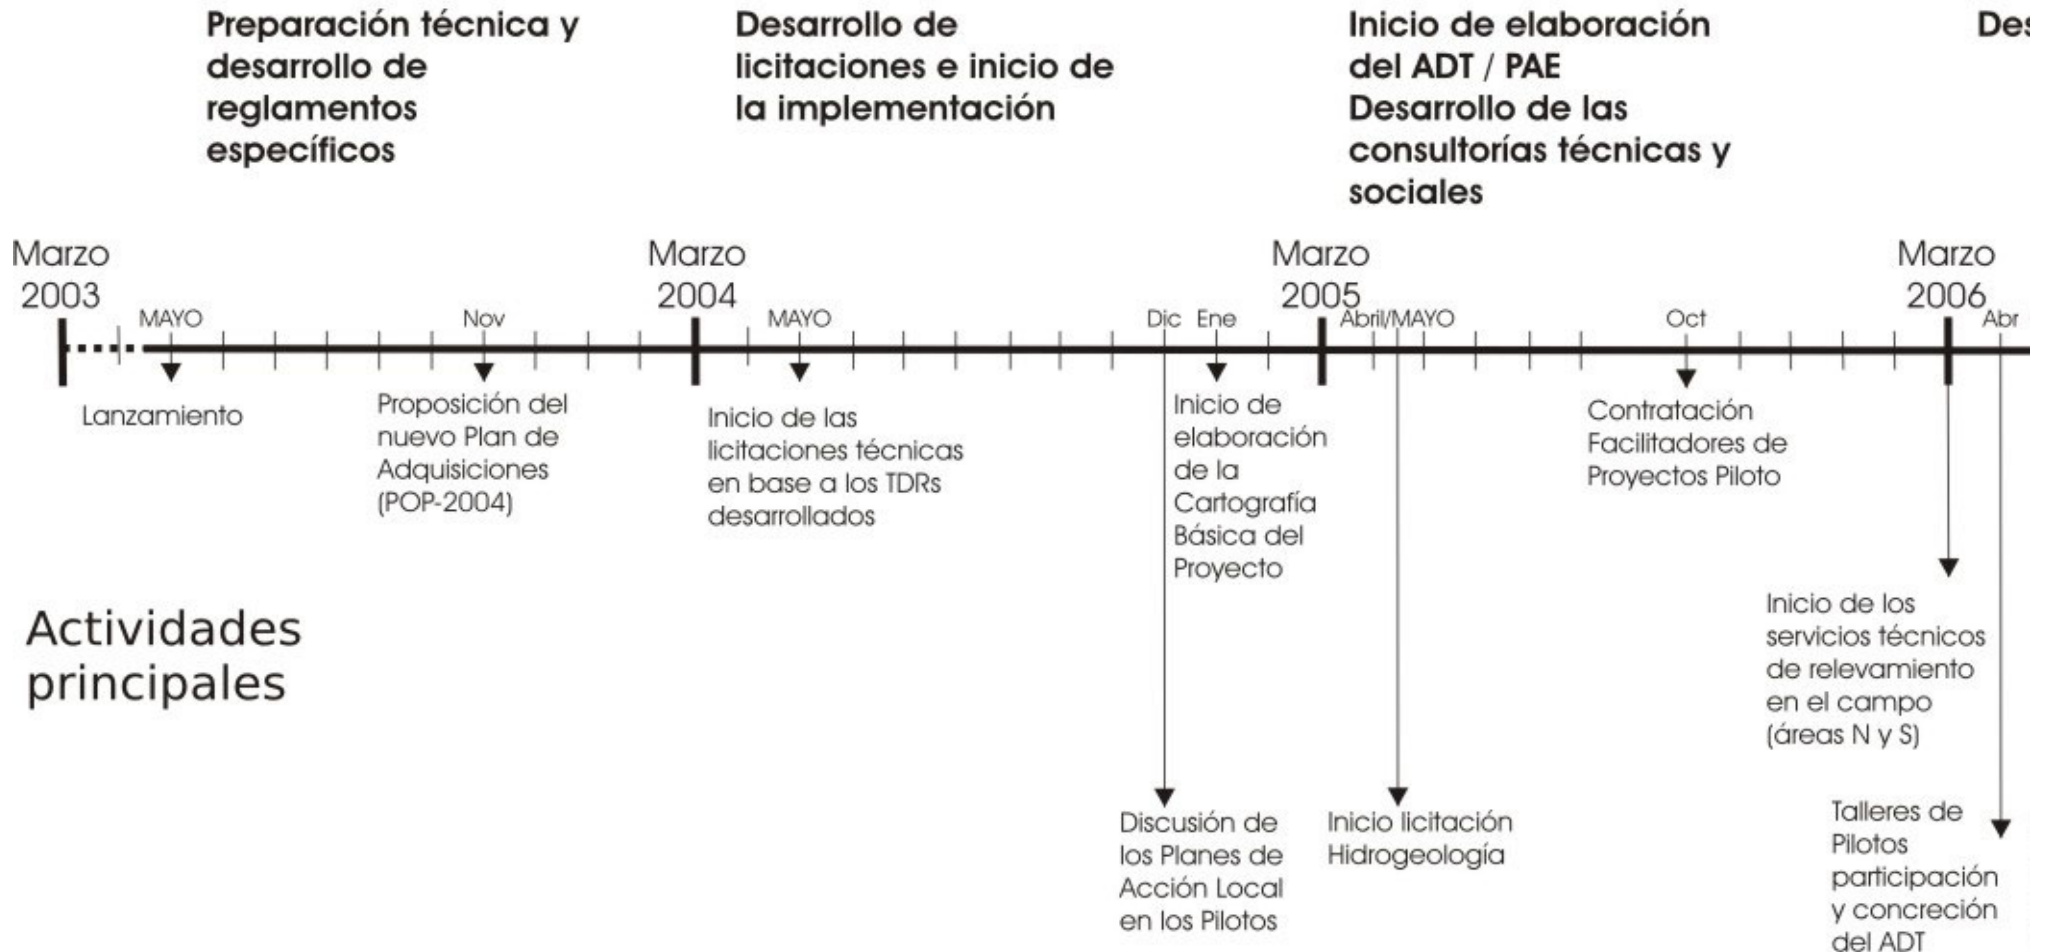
Preparación técnica y desarrollo de reglamentos específicos

Desarrollo de licitaciones e inicio de la implementación

Inicio de elaboración del ADT / PAE
Desarrollo de las consultorías técnicas y sociales

Des

Marzo 2003

MAYO

Nov

Marzo 2004

MAYO

Dic

Ene

Marzo 2005

Abril/MAYO

Oct

Marzo 2006

Abr

Lanzamiento

Proposición del nuevo Plan de Adquisiciones (POP-2004)

Inicio de las licitaciones técnicas en base a los TDRs desarrollados

Inicio de elaboración de la Cartografía Básica del Proyecto

Contratación Facilitadores de Proyectos Piloto

Actividades principales

Inicio de los servicios técnicos de relevamiento en el campo (áreas N y S)

Discusión de los Planes de Acción Local en los Pilotos

Inicio licitación Hidrogeología

Talleres de Pilotos participación y concreción del ADT